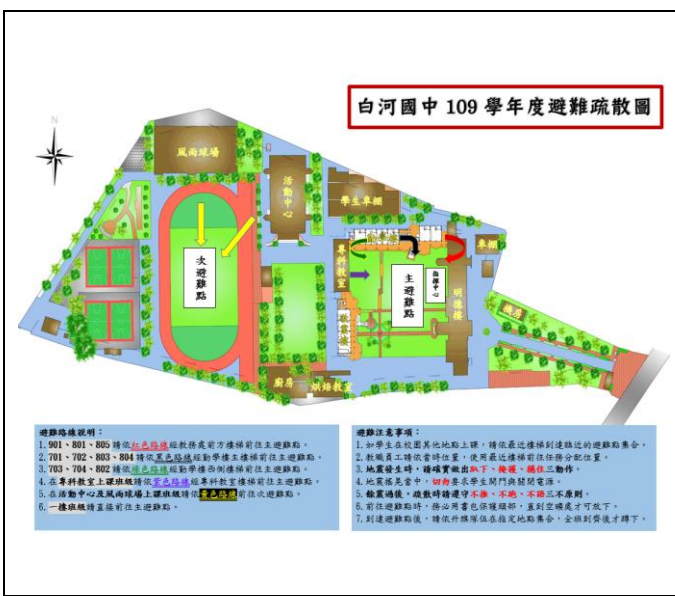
白河國中 109 學年度避難疏散圖

N

風雨球場

活動中心

學生車棚

次避難點

專科教室

主避難點

輔導中心

車棚

明德樓

敬業樓

廚房

烘焙教室

避難路線說明：
1. 901、801、805 請依紅色路線經教務處前方樓梯前往主避難點。
2. 701、702、803、804 請依黑色路線經勤學樓主樓梯前往主避難點。
3. 703、704、802 請依綠色路線經勤學樓西側樓梯前往主避難點。
4. 在專科教室上課班級請依紫色路線經專科教室樓梯前往主避難點。
5. 在活動中心及風雨球場上課班級請依黃色路線前往次避難點。
6. 一樓班級請直接前往主避難點。

避難注意事項：
1. 如學生在校園其他地點上課，請依最近樓梯到達臨近的避難點集合。
2. 教職員工請依當時位置，使用最近樓梯前往任務分配位置。
3. 地震發生時，請確實做出趴下、掩護、穩住三動作。
4. 地震搖晃當中，切勿要求學生關門與關閉電源。
5. 輸震過後，疏散時請遵守不推、不跑、不語三不原則。
6. 前往避難點時，務必用書包保護頭部，直到空曠處才可放下。
7. 到達避難點後，請依升旗隊伍在指定地點集合，全班到齊後才蹲下。